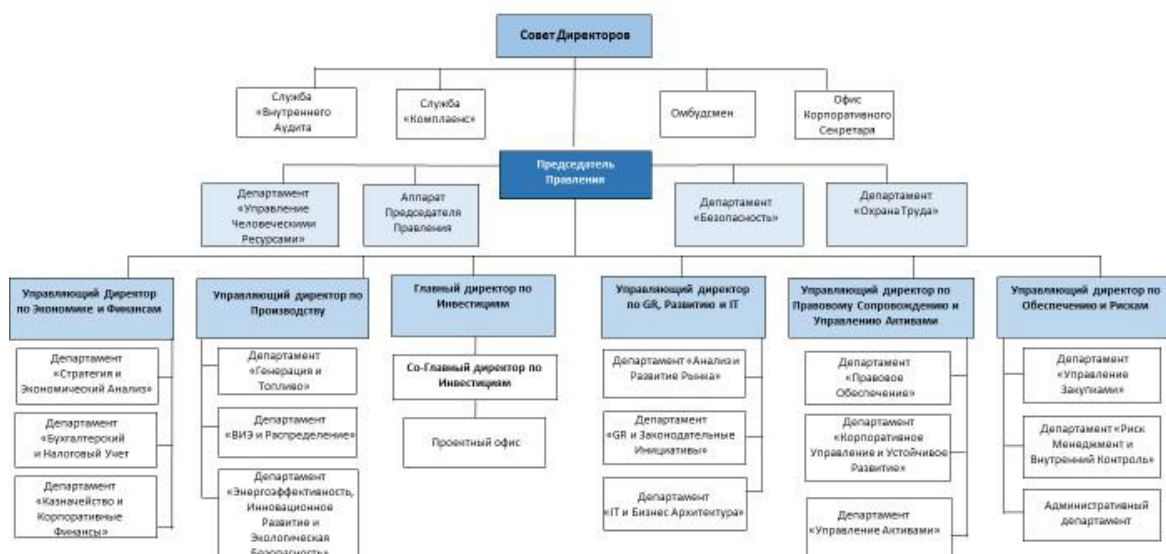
Совет Директоров

Служба «Внутреннего Аудита»

Служба «Комплаенс»

Омбудсмен

Офис Корпоративного Секретаря

Председатель Правления

Департамент «Управление Человеческими Ресурсами»

Аппарат Председателя Правления

Департамент «Безопасность»

Департамент «Охрана Труда»

Управляющий Директор по Экономике и Финансам

Департамент «Стратегия и Экономический Анализ»

Департамент «Бухгалтерский и Налоговый Учет»

Департамент «Казначейство и Корпоративные Финансы»

Управляющий директор по Производству

Департамент «Генерация и Топливо»

Департамент «ВИЭ и Распределение»

Департамент «Энергоэффективность, Инновационное Развитие и Экологическая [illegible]»

Главный директор по Инвестициям

Со-Главный директор по Инвестициям

Проектный офис

Управляющий директор по GR, Развитию и IT

Департамент «Анализ и Развитие Рынка»

Департамент «GR и Законодательные Инициативы»

Департамент «IT и Бизнес Архитектура»

Управляющий директор по Правовому Сопровождению и Управлению Активами

Департамент «Правовое Обеспечение»

Департамент «Корпоративное Управление и Устойчивое Развитие»

Департамент «Управление Активами»

Управляющий директор по Обеспечению и Рискам

Департамент «Управление Закупками»

Департамент «Риск Менеджмент и Внутренний Контроль»

Административный департамент